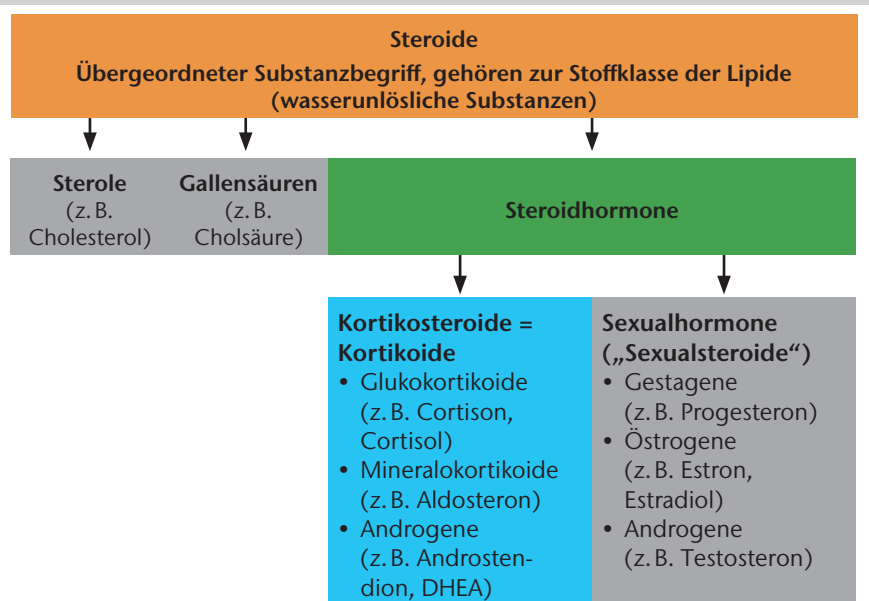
**Steroide**
**Übergeordneter Substanzbegriff, gehören zur Stoffklasse der Lipide (wasserunlösliche Substanzen)**

**Sterole** (z. B. Cholesterol)

**Gallensäuren** (z. B. Cholsäure)

**Steroidhormone**

**Kortikosteroide = Kortikoide**
- Glukokortikoide (z. B. Cortison, Cortisol)
- Mineralokortikoide (z. B. Aldosteron)
- Androgene (z. B. Androstendion, DHEA)

**Sexualhormone („Sexualsteroide“)**
- Gestagene (z. B. Progesteron)
- Östrogene (z. B. Estron, Estradiol)
- Androgene (z. B. Testosteron)